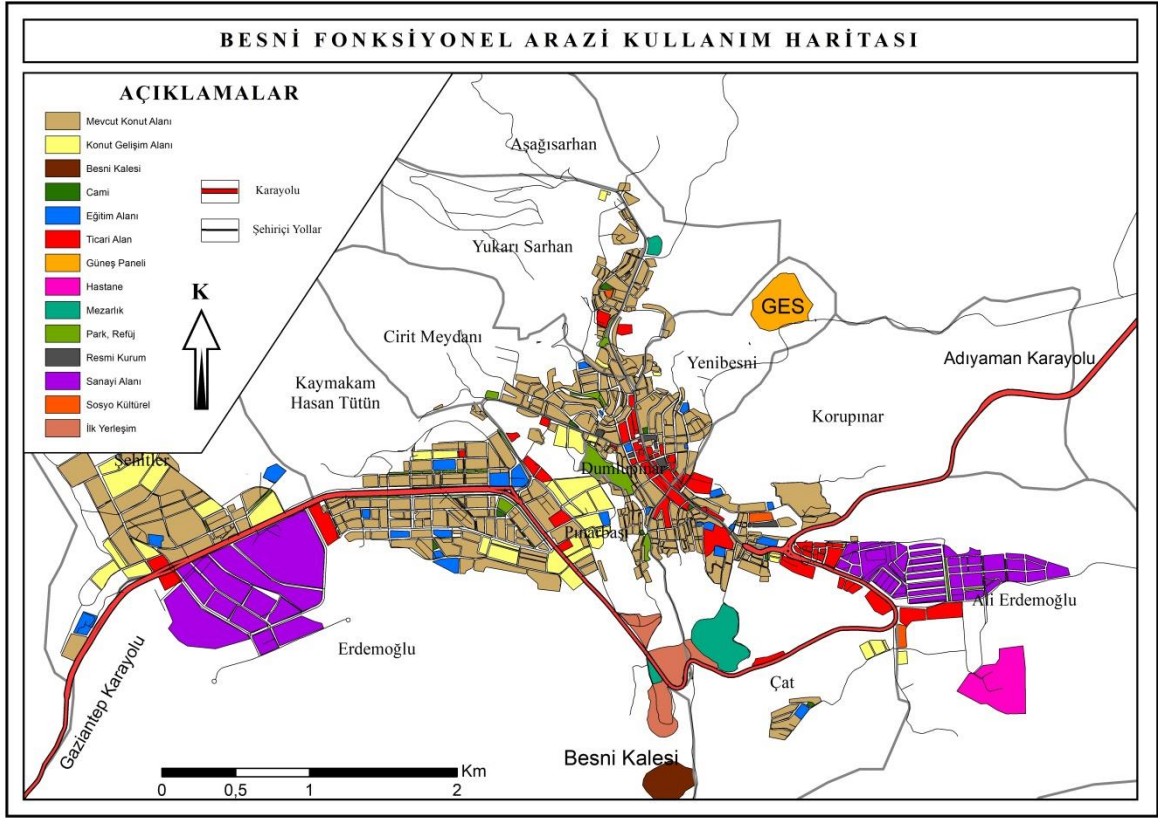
BESNİ FONKSİYONEL ARAZİ KULLANIM HARİTASI

AÇIKLAMALAR
Mevcut Konut Alanı
Konut Gelişim Alanı
Besni Kalesi
Cami
Eğitim Alanı
Ticari Alan
Güneş Paneli
Hastane
Mezarlık
Park, Refüj
Resmi Kurum
Sanayi Alanı
Sosyo Kültürel
İlk Yerleşim

Karayolu
Şehiriçi Yollar

K

Aşağısarhan
Yukarı Sarhan
GES
Cirit Meydanı
Yenibesni
Adıyaman Karayolu
Kaymakam Hasan Tütün
Korupınar
Şehitler
Dumlupınar
Pınarbaşı
Ali Erdemoğlu
Erdemoğlu
Çat
Gaziantep Karayolu
Besni Kalesi

Km
0 0,5 1 2